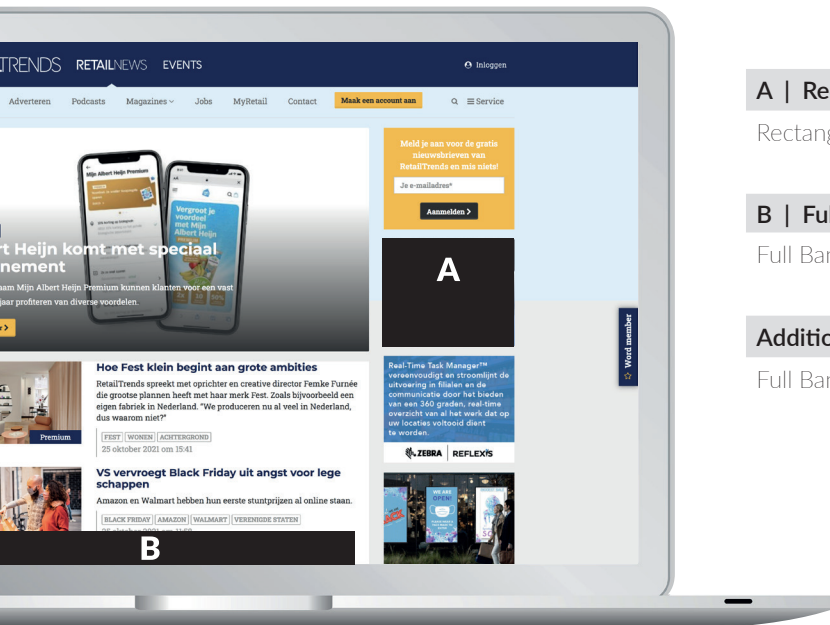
TRENDS RETAILNEWS EVENTS

Inloggen

Adverteren Podcasts Magazines Jobs MyRetail Contact Maak een account aan

Service

Mijn Albert Heijn Premium

Vergroot je voordeel met Mijn Albert Heijn

rt Heijn komt met speciaal nement

aam Mijn Albert Heijn Premium kunnen klanten voor een vast jaar profiteren van diverse voordelen.

Meld je aan voor de gratis nieuwsbrieven van RetailTrends en mis niets!

Je e-mailadres*

Aanmelden

A

Word member

Premium

Hoe Fest klein begint aan grote ambities

RetailTrends spreekt met oprichter en creative director Femke Furnée die grootse plannen heeft met haar merk Fest. Zoals bijvoorbeeld een eigen fabriek in Nederland. "We produceren nu al veel in Nederland, dus waarom niet?"

FEST WONEN ACHTERGROND

25 oktober 2021 om 15:41

Real-Time Task Manager™ vereenvoudigt en stroomlijnt de uitvoering in filialen en de communicatie door het bieden van een 360 graden, real-time overzicht van al het werk dat op uw locaties voltooid dient te worden.

ZEBRA REFLEXIS

VS vervoegt Black Friday uit angst voor lege schappen

Amazon en Walmart hebben hun eerste stuntprijzen al online staan.

BLACK FRIDAY AMAZON WALMART VERENIGDE STATEN

WE ARE OPEN

B

A | Re

Rectang

B | Fu

Full Ba

Additio

Full Ba